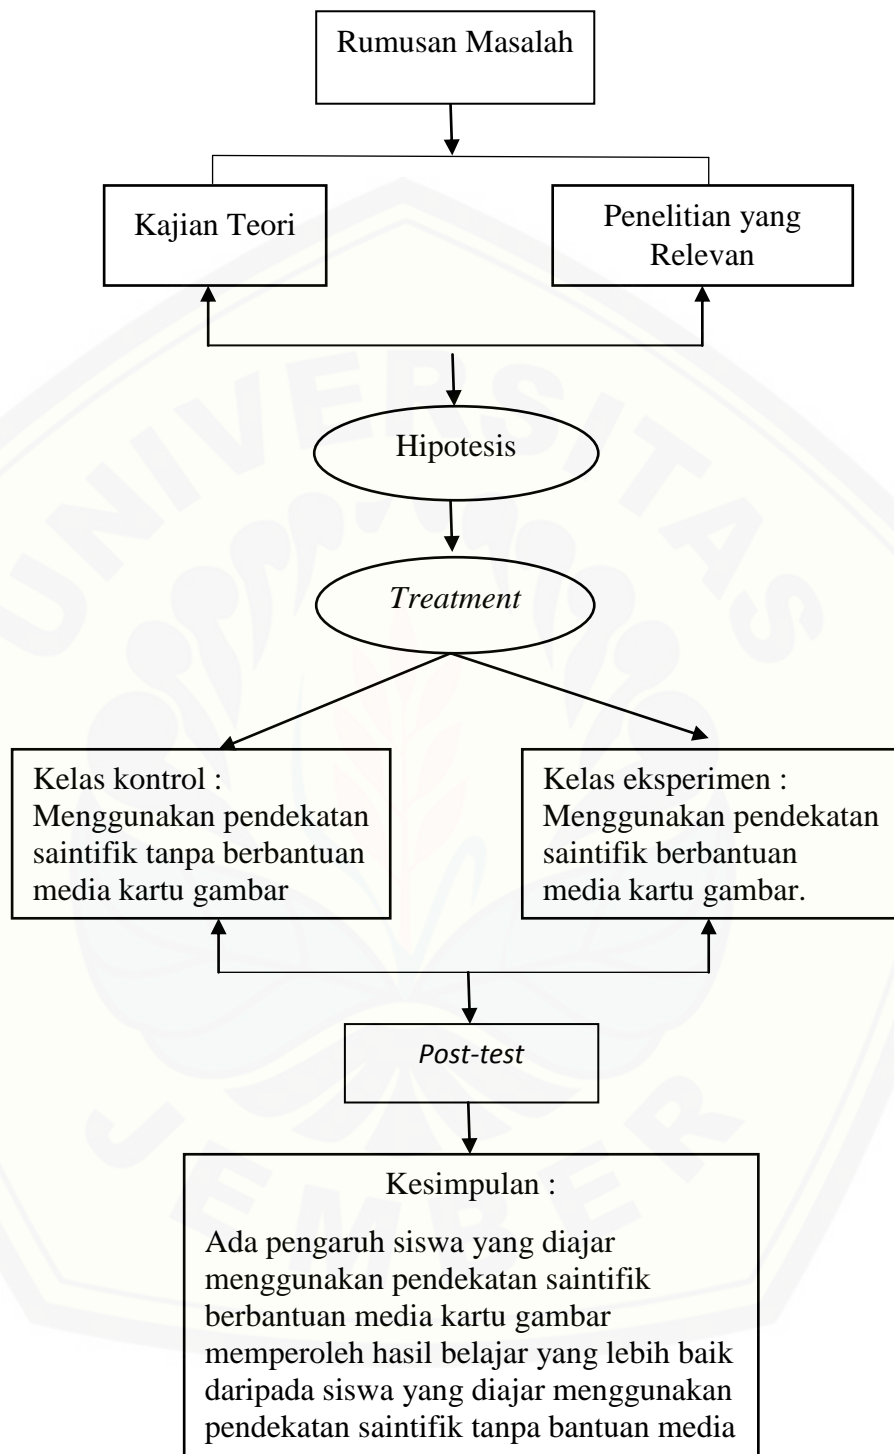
Rumusan Masalah

Kajian Teori

Penelitian yang Relevan

Hipotesis

Treatment

Kelas kontrol : Menggunakan pendekatan saintifik tanpa berbantuan media kartu gambar

Kelas eksperimen : Menggunakan pendekatan saintifik berbantuan media kartu gambar.

Post-test

Kesimpulan :

Ada pengaruh siswa yang diajar menggunakan pendekatan saintifik berbantuan media kartu gambar memperoleh hasil belajar yang lebih baik daripada siswa yang diajar menggunakan pendekatan saintifik tanpa bantuan media